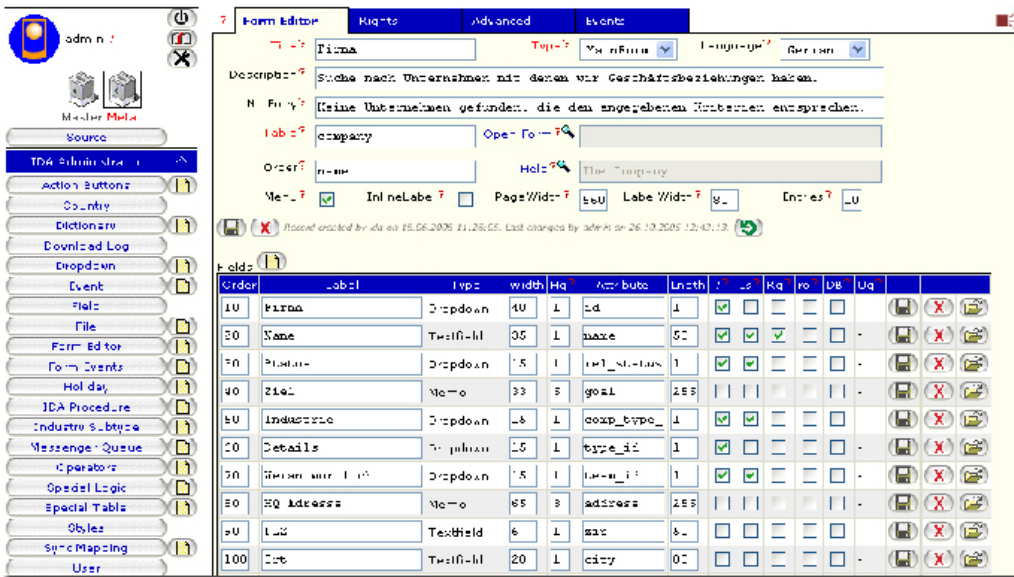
admin ?

Master Meta

Source

IDA Administration

Action Buttons

Country

Dictionary

Download Log

Dropdown

Event

Field

File

Form Editor

Form Events

Holiday

IDA Procedure

Industry Subtype

Messenger Queue

Operators

Special Logic

Special Table

Styles

Sync Mapping

User

? Form Editor | Rights | Advanced | Events

Title ? Firma

Type ? MainForm

Language ? German

Description ? Suche nach Unternehmen mit denen wir Geschäftsbeziehungen haben.

No Entry ? Keine Unternehmen gefunden, die den angegebenen Kriterien entsprechen.

Label ? company

Open Form ?

Order ? name

Help ? The Company

Menu ?

InlineLabel ?

PageWidth ? 560

LabelWidth ? 80

Entries ? 10

Record created by ida on 15.06.2006 11:26:55. Last changed by admin on 26.10.2006 12:43:13.

Fields

| Order | Label | Type | width | Hg | Attribute | Length | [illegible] | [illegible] | Rq | ro | DB | Ug |
|---|---|---|---|---|---|---|---|---|---|---|---|---|
| 10 | Firma | Dropdown | 40 | 1 | id | 1 | | | | | | |
| 20 | Name | TextField | 35 | 1 | name | 50 | | | | | | - |
| 30 | Status | Dropdown | 15 | 1 | rel_status | 1 | | | | | | - |
| 40 | Ziel | Memo | 33 | 5 | goal | 255 | | | | | | - |
| 50 | Industrie | Dropdown | 18 | 1 | corp_type_ | 1 | | | | | | - |
| 60 | Details | Dropdown | 15 | 1 | type_id | 1 | | | | | | - |
| 70 | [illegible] | Dropdown | 15 | 1 | team_id | 1 | | | | | | - |
| 80 | HQ Adresse | Memo | 65 | 3 | address | 255 | | | | | | - |
| 90 | PLZ | TextField | 6 | 1 | zip | 6 | | | | | | - |
| 100 | Ort | TextField | 20 | 1 | city | 0 | | | | | | - |